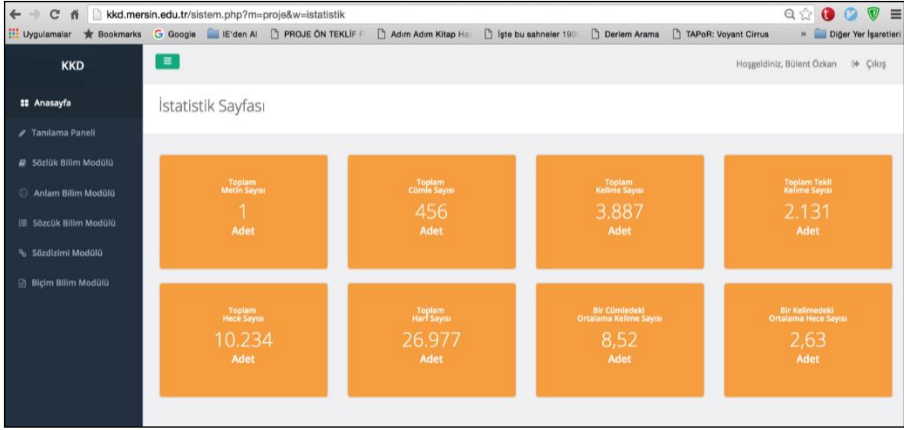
kkd.mersin.edu.tr/sistem.php?m=proje&w=istatistik

Uygulamalar Bookmarks Google IE'den Al PROJE ÖN TEKLİF F Adım Adım Kitap Ha İşte bu sahneler 190 Derlem Arama TAPoR: Voyant Cirrus » Diğer Yer İşaretleri

KKD

Hoşgeldiniz, Bülent Özkan Çıkış

Anasayfa

Tanılama Paneli

Sözlük Bilim Modülü

Anlam Bilim Modülü

Sözcük Bilim Modülü

Sözdizimi Modülü

Biçim Bilim Modülü

İstatistik Sayfası

Toplam Metin Sayısı
1
Adet

Toplam Cümle Sayısı
456
Adet

Toplam Kelime Sayısı
3.887
Adet

Toplam Tekil Kelime Sayısı
2.131
Adet

Toplam Hece Sayısı
10.234
Adet

Toplam Harf Sayısı
26.977
Adet

Bir Cümledeki Ortalama Kelime Sayısı
8,52
Adet

Bir Kelimedeki Ortalama Hece Sayısı
2,63
Adet